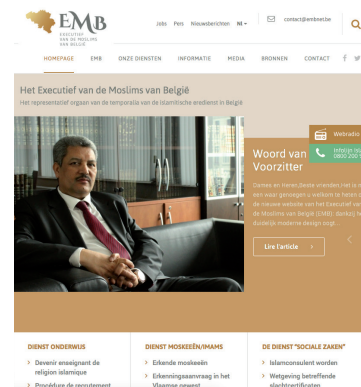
EMB
EXECUTIEF VAN DE MOSLIMS VAN BELGIË

Jobs Pers Nieuwsberichten NL

contact@embnet.be

HOMEPAGE EMB ONZE DIENSTEN INFORMATIE MEDIA BRONNEN CONTACT

Het Executief van de Moslims van België

Het representatief orgaan van de temporalia van de Islamitische eredienst in België

Webradio

Infolijn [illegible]
0800 200 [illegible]

Woord van Voorzitter

Dames en Heren,Beste vrienden,Het is m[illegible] een waar genoegen u welkom te heten o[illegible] de nieuwe website van het Executief van de Moslims van België (EMB), dankzij he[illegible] duidelijk moderne design ziujt...

Lire l'article

DIENST ONDERWIJS
Devenir enseignant de religion islamique
Procédure de recrutement

DIENST MOSKEEËN/IMAMS
Erkende moskeeën
Erkenningsaanvraag in het Vlaamse gewest

DE DIENST "SOCIALE ZAKEN"
Islamconsulent worden
Wetgeving betreffende slachtcertificaten